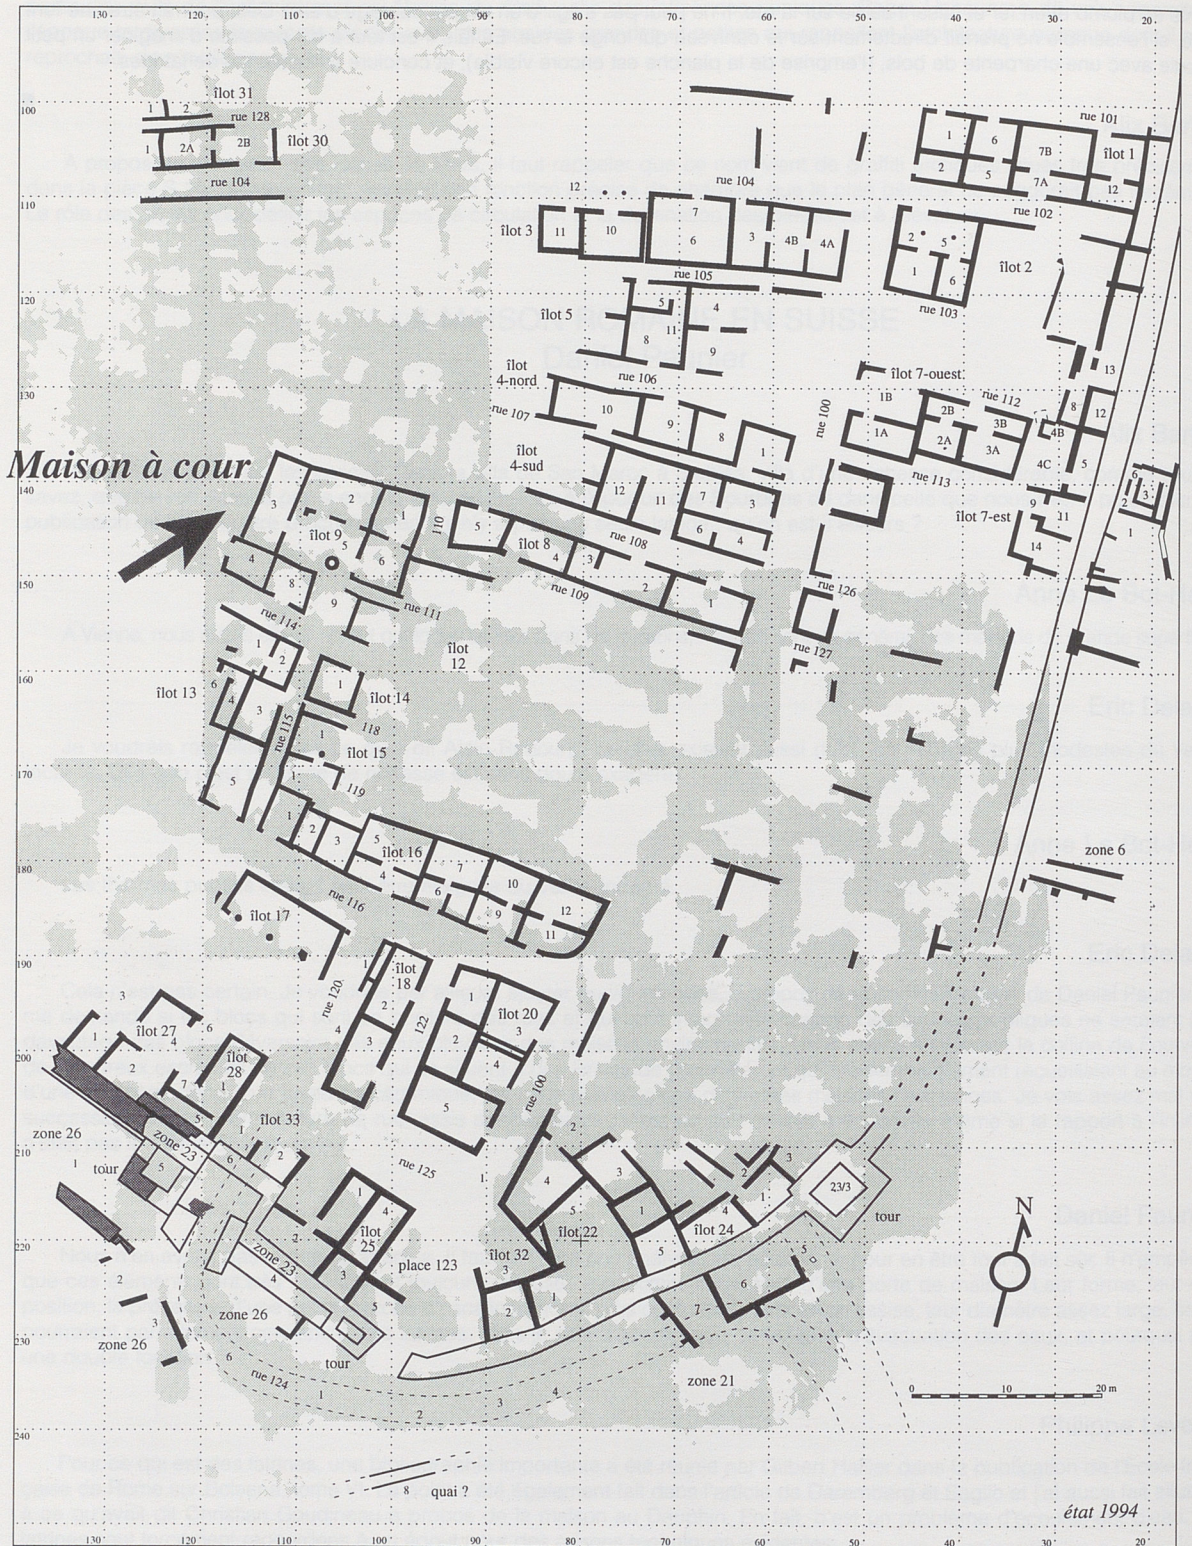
130 120 110 100 90 80 70 60 50 40 30 20

100
110
120
130
140
150
160
170
180
190
200
210
220
230
240

îlot 31
1 2
rue 128
1 2A 2B
îlot 30
rue 104

rue 101
1 6 7B
îlot 1
2 5 7A
12
rue 102
12
rue 104
îlot 3 11 10 6 7 3 4B 4A
2 5
1 6
îlot 2
rue 105
rue 103
îlot 5
5 4
11
8 9
13
îlot 4-nord
rue 106
îlot 7-ouest
rue 107
10 9 8
1B
2B
rue 112
3B
8 12
1A 2A 3A 4B
rue 100
îlot 4-sud
1
12 11 7 3
rue 113
4C 5
6 3 2 1
Maison à cour
3 2 1
îlot 9 5 6
110
5
îlot 8
4 3
rue 108
6 4
îlot 7-est
9 11
14
4
8 9
rue 111
rue 109
2 1
rue 126
rue 114
1 2
îlot 12
rue 127
îlot 13 6
4 3
1
îlot 14
118
rue 115
îlot 15
5
1
119
1 2 3 5
îlot 16
7 10
4 6 9 12
11
zone 6
îlot 17
rue 116
îlot 18
rue 120
2
4
122
îlot 20
3
4
5
rue 100
3
îlot 27
6
4
1
2
7
îlot 28
1
5
îlot 33
zone 26
zone 23
6
2
tour
1
5
3
rue 125
1
2
3
2
4
5
4
1
23/3
4
1
îlot 25
3
îlot 22
5
îlot 24
tour
N
zone 23
4
place 123
îlot 32
3
1
2
5
6
2
zone 26
5
7
zone 26
6
tour
rue 124
1
2
3
4
zone 21
0 10 20 m
8
quai ?
état 1994
130 120 110 100 90 80 70 60 50 40 30 20